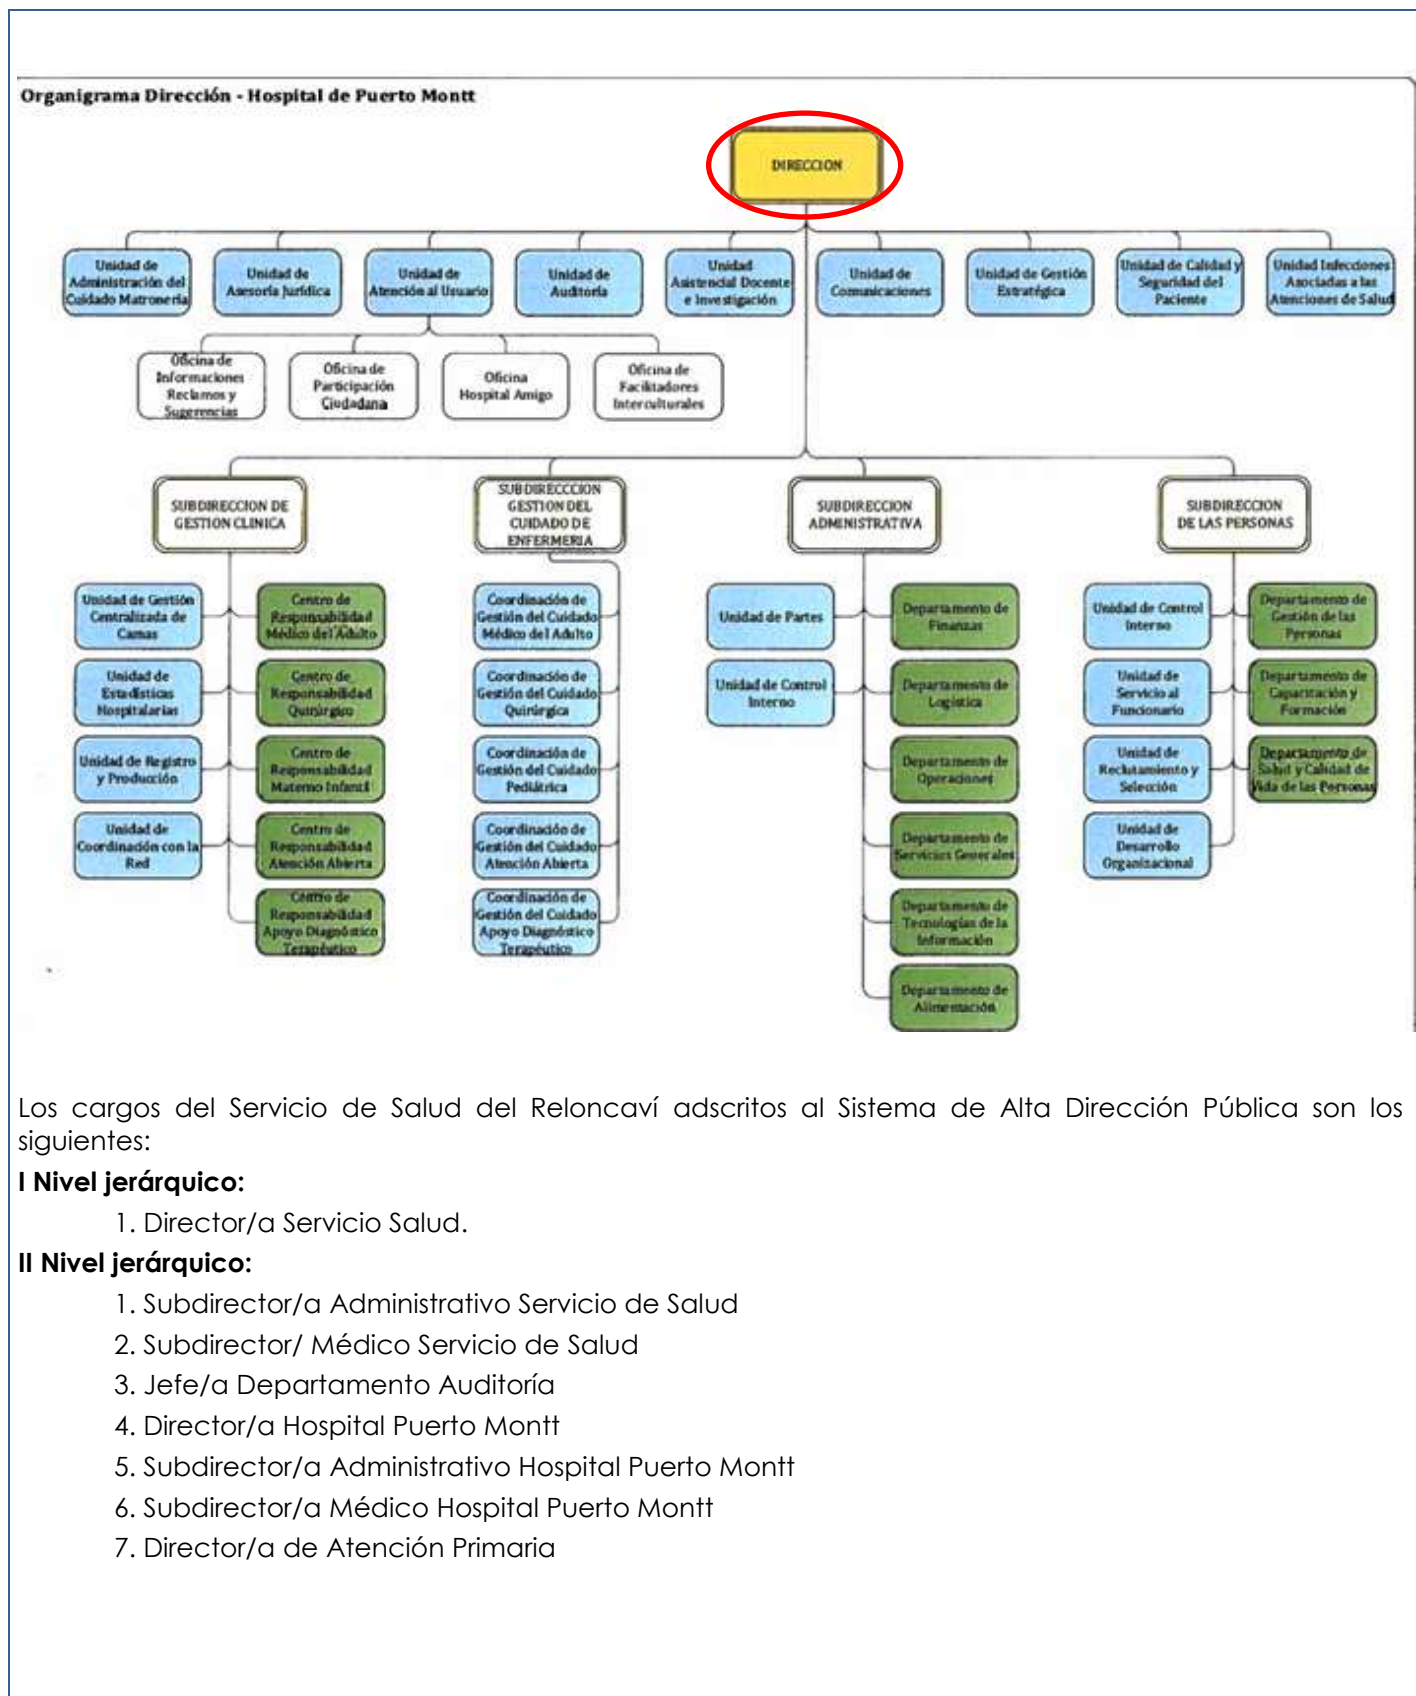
Organigrama Dirección - Hospital de Puerto Montt

DIRECCION

Unidad de Administración del Cuidado Matronería

Unidad de Asesoría Jurídica

Unidad de Atención al Usuario

Unidad de Auditoría

Unidad Asistencial Docente e Investigación

Unidad de Comunicaciones

Unidad de Gestión Estratégica

Unidad de Calidad y Seguridad del Paciente

Unidad Infecciones Asociadas a las Atenciones de Salud

Oficina de Informaciones Reclamos y Sugerencias

Oficina de Participación Ciudadana

Oficina Hospital Amigo

Oficina de Facilitadores Interculturales

SUBDIRECCION DE GESTION CLINICA

SUBDIRECCCION GESTION DEL CUIDADO DE ENFERMERIA

SUBDIRECCION ADMINISTRATIVA

SUBDIRECCION DE LAS PERSONAS

Unidad de Gestión Centralizada de Camas

Unidad de Estadísticas Hospitalarias

Unidad de Registro y Producción

Unidad de Coordinación con la Red

Centro de Responsabilidad Médico del Adulto

Centro de Responsabilidad Quirúrgico

Centro de Responsabilidad Materno Infantil

Centro de Responsabilidad Atención Abierta

Centro de Responsabilidad Apoyo Diagnóstico Terapéutico

Coordinación de Gestión del Cuidado Médico del Adulto

Coordinación de Gestión del Cuidado Quirúrgico

Coordinación de Gestión del Cuidado Pediátrica

Coordinación de Gestión del Cuidado Atención Abierta

Coordinación de Gestión del Cuidado Apoyo Diagnóstico Terapéutico

Unidad de Partes

Unidad de Control Interno

Departamento de Finanzas

Departamento de Logística

Departamento de Operaciones

Departamento de Servicios Generales

Departamento de Tecnologías de la Información

Departamento de Alimentación

Unidad de Control Interno

Unidad de Servicio al Funcionario

Unidad de Reclutamiento y Selección

Unidad de Desarrollo Organizacional

Departamento de Gestión de las Personas

Departamento de Capacitación y Formación

Departamento de Salud y Calidad de Vida de las Personas

Los cargos del Servicio de Salud del Reloncaví adscritos al Sistema de Alta Dirección Pública son los siguientes:

I Nivel jerárquico:

1. Director/a Servicio Salud.

II Nivel jerárquico:

1. Subdirector/a Administrativo Servicio de Salud
2. Subdirector/ Médico Servicio de Salud
3. Jefe/a Departamento Auditoría
4. Director/a Hospital Puerto Montt
5. Subdirector/a Administrativo Hospital Puerto Montt
6. Subdirector/a Médico Hospital Puerto Montt
7. Director/a de Atención Primaria